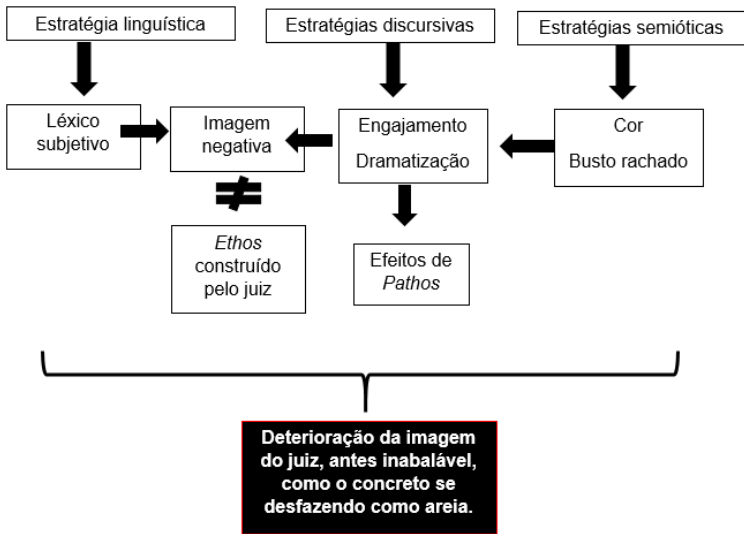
Estratégia linguística

Estratégias discursivas

Estratégias semióticas

Léxico subjetivo

Imagem negativa

Engajamento

Dramatização

Cor

Busto rachado

$\neq$

*Ethos* construído pelo juiz

Efeitos de *Pathos*

Deterioração da imagem do juiz, antes inabalável, como o concreto se desfazendo como areia.